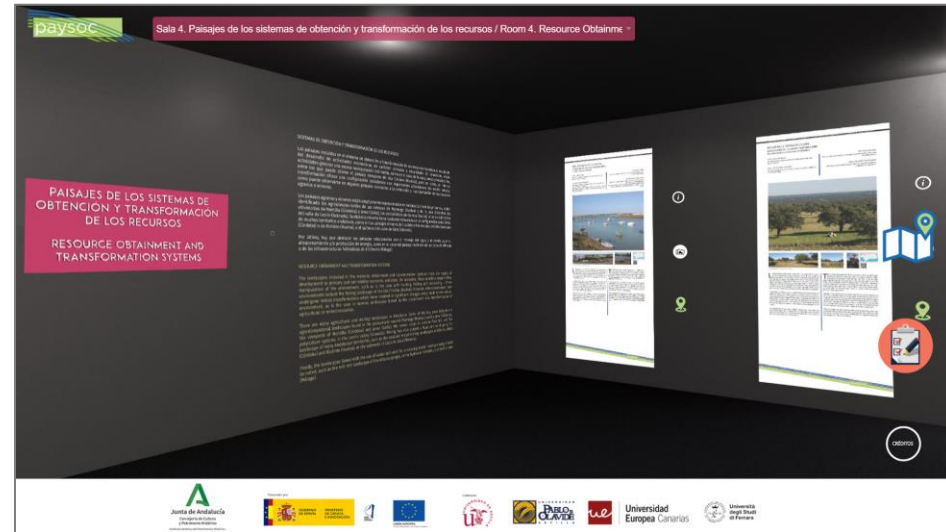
paysoc

Sala 4. Paisajes de los sistemas de obtención y transformación de los recursos / Room 4. Resource Obtainme

PAISAJES DE LOS SISTEMAS DE OBTENCION Y TRANSFORMACIÓN DE LOS RECURSOS

RESOURCE OBTAINMENT AND TRANSFORMATION SYSTEMS

SISTEMAS DE OBTENCIÓN Y TRANSFORMACIÓN DE RECURSOS

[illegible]

RESOURCE OBTAINMENT AND TRANSFORMATION SYSTEM

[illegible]

cidoros

Junta de Andalucía

Universidad Europea Canarias

Università degli Studi di Ferrara